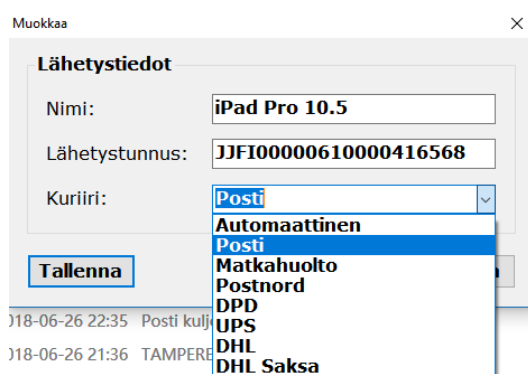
Muokkaa

×

Lähetystiedot

Nimi: iPad Pro 10.5

Lähetystunnus: JJFI00000610000416568

Kuriiri: Posti

Automaattinen
Posti
Matkahuolto
Postnord
DPD
UPS
DHL
DHL Saksa

Tallenna

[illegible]018-06-26 22:35 Posti kulj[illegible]

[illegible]018-06-26 21:36 TAMPERE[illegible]